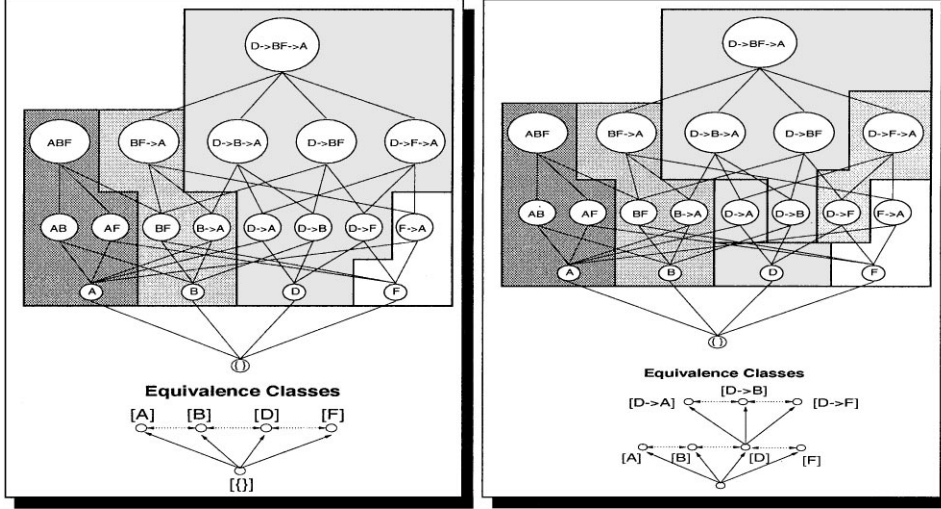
D->BF->A

ABF BF->A D->B->A D->BF D->F->A

AB AF BF B->A D->A D->B D->F F->A

A B D F

{}

Equivalence Classes

[A] [B] [D] [F]

[{}]

D->BF->A

ABF BF->A D->B->A D->BF D->F->A

AB AF BF B->A D->A D->B D->F F->A

A B D F

{}

Equivalence Classes

[D->B]

[D->A] [D->F]

[A] [B] [D] [F]